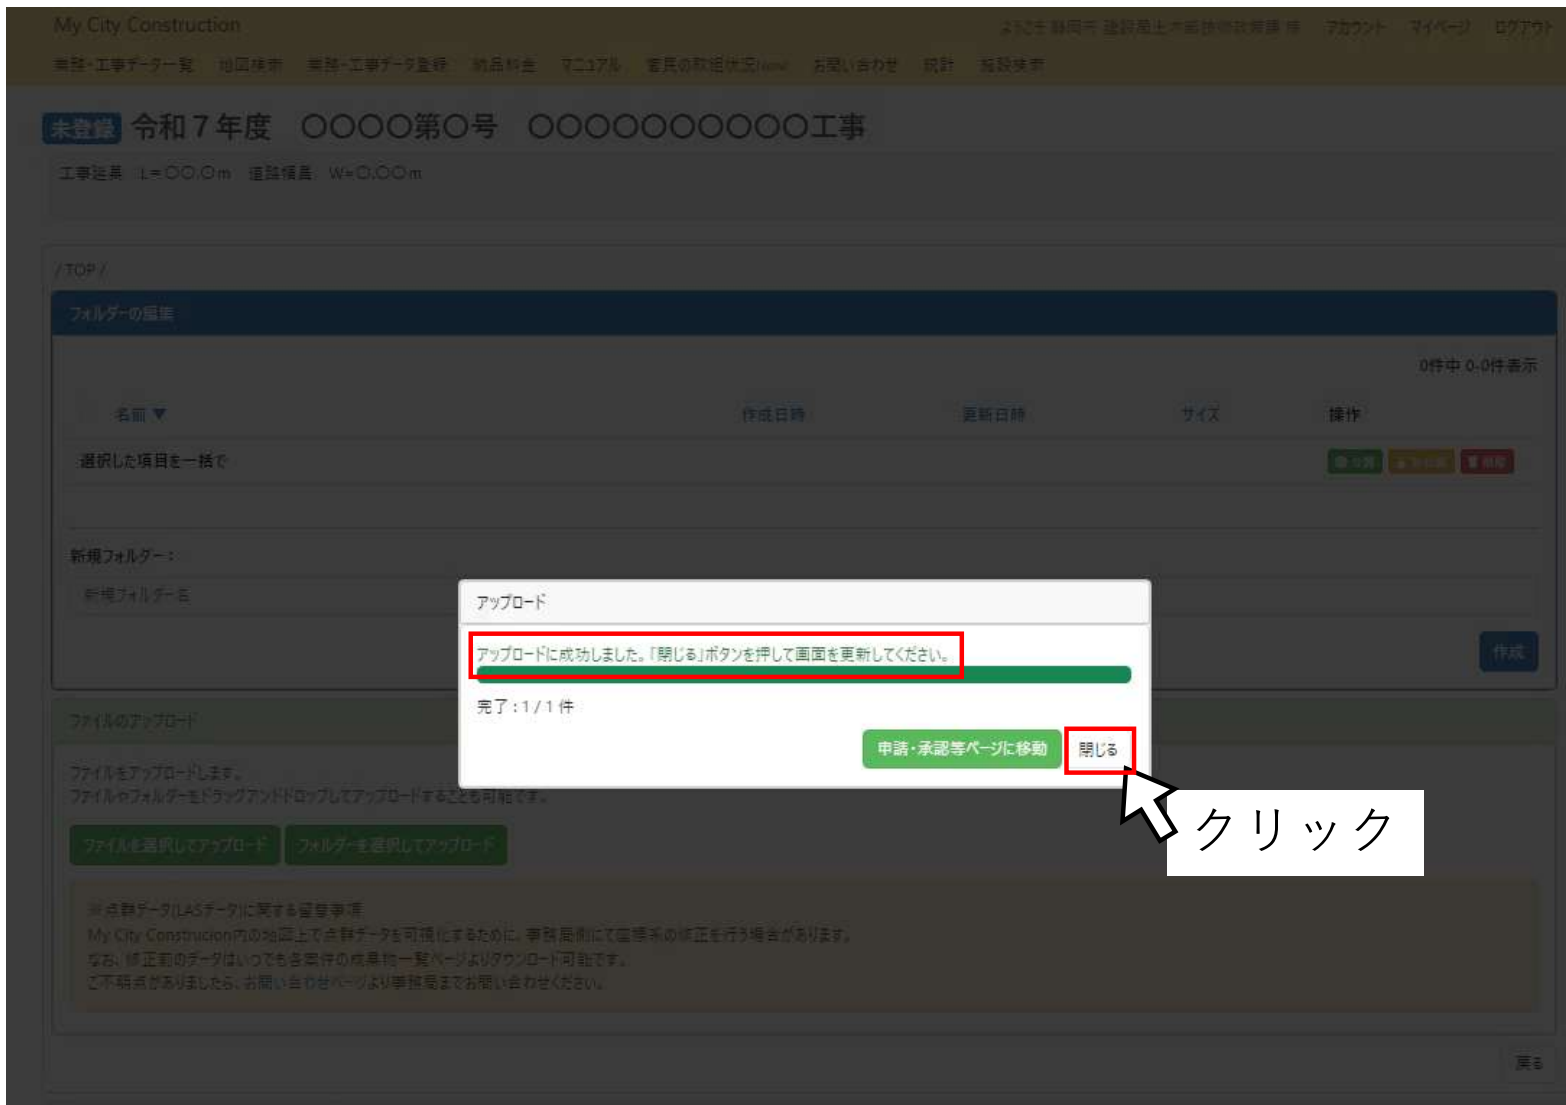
My City Construction

ようこそ 静岡市 建設局土木部技術政策課 様　アカウント　マイページ　ログアウト

業務・工事データ一覧　地図検索　業務・工事データ登録　納品料金　マニュアル　首長の取組状況New　お問い合わせ　統計　施設検索

未登録 令和７年度　〇〇〇〇第〇号　〇〇〇〇〇〇〇〇〇〇工事

工事延長　L=〇〇.〇m　道路幅員　W=〇.〇〇m

/ TOP /

フォルダーの編集

0件中 0-0件表示

| 名前 ▼ | 作成日時 | 更新日時 | サイズ | 操作 |
|---|---|---|---|---|
| 選択した項目を一括で | | | | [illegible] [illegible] 削除 |

新規フォルダー：

新規フォルダー名

作成

ファイルのアップロード

ファイルをアップロードします。
ファイルやフォルダーをドラッグアンドドロップしてアップロードすることも可能です。

ファイルを選択してアップロード　フォルダーを選択してアップロード

※点群データ(LASデータ)に関する留意事項
My City Construction内の地図上で点群データを可視化するために、事務局側にて座標系の修正を行う場合があります。
なお、修正前のデータはいつでも各案件の成果物一覧ページよりダウンロード可能です。
ご不明点がありましたら、お問い合わせページより事務局までお問い合わせください。

戻る

アップロード

アップロードに成功しました。「閉じる」ボタンを押して画面を更新してください。

完了：1 / 1 件

申請・承認等ページに移動　閉じる

クリック